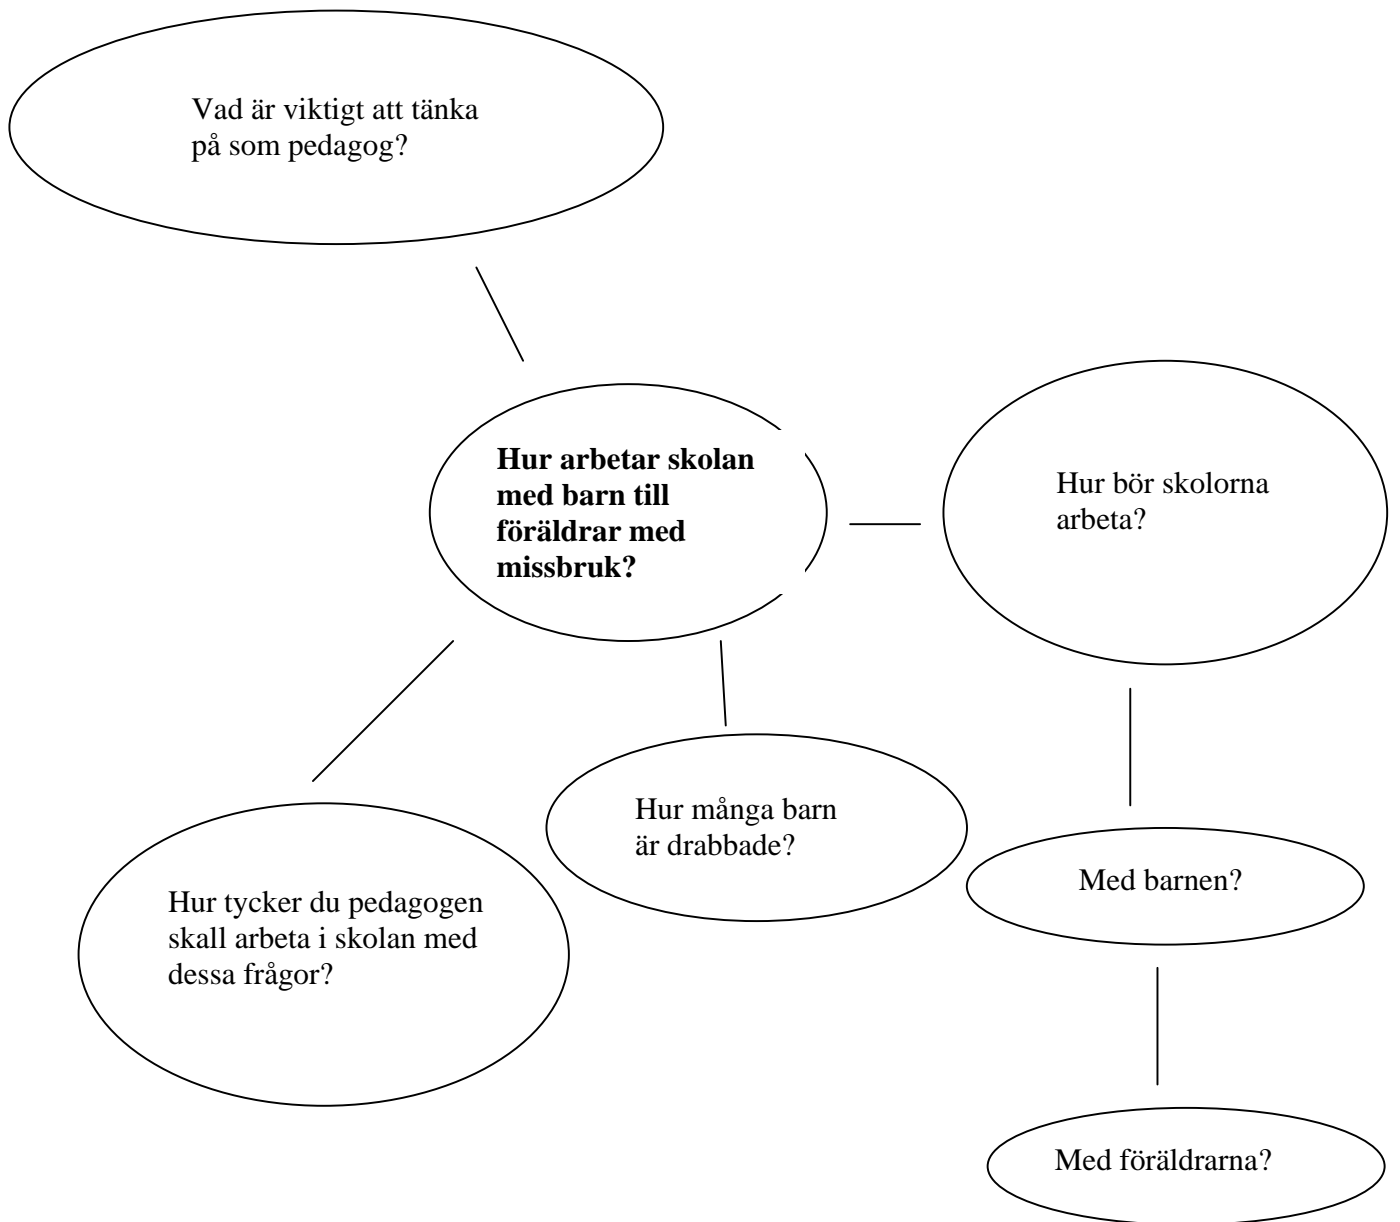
Vad är viktigt att tänka på som pedagog?

**Hur arbetar skolan med barn till föräldrar med missbruk?**

Hur bör skolorna arbeta?

Hur många barn är drabbade?

Med barnen?

Hur tycker du pedagogen skall arbeta i skolan med dessa frågor?

Med föräldrarna?